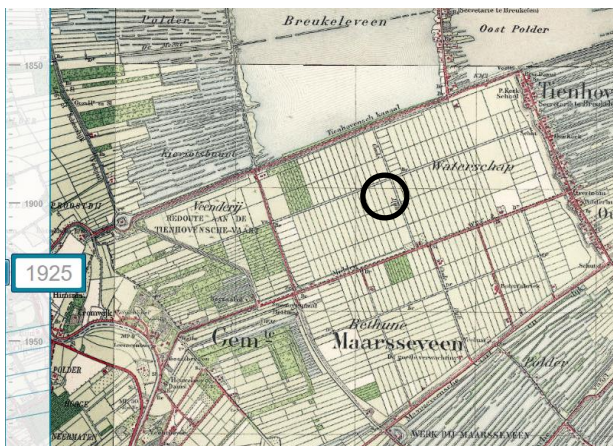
Polder
Breukeleveen
Secretarie te Breukelen
Oost Polder
1850
Tienhov
Tienhovensch Kanaal
Kievietsbuurt
Waterschap
1900
Veenderij
REDOUTE AAN DE TIENHOVENSCHE VAART
1925
Gemte
Bethune
Maarsseveen
1950
POLDER
Polder
WERK DE MAARSSEVEEN